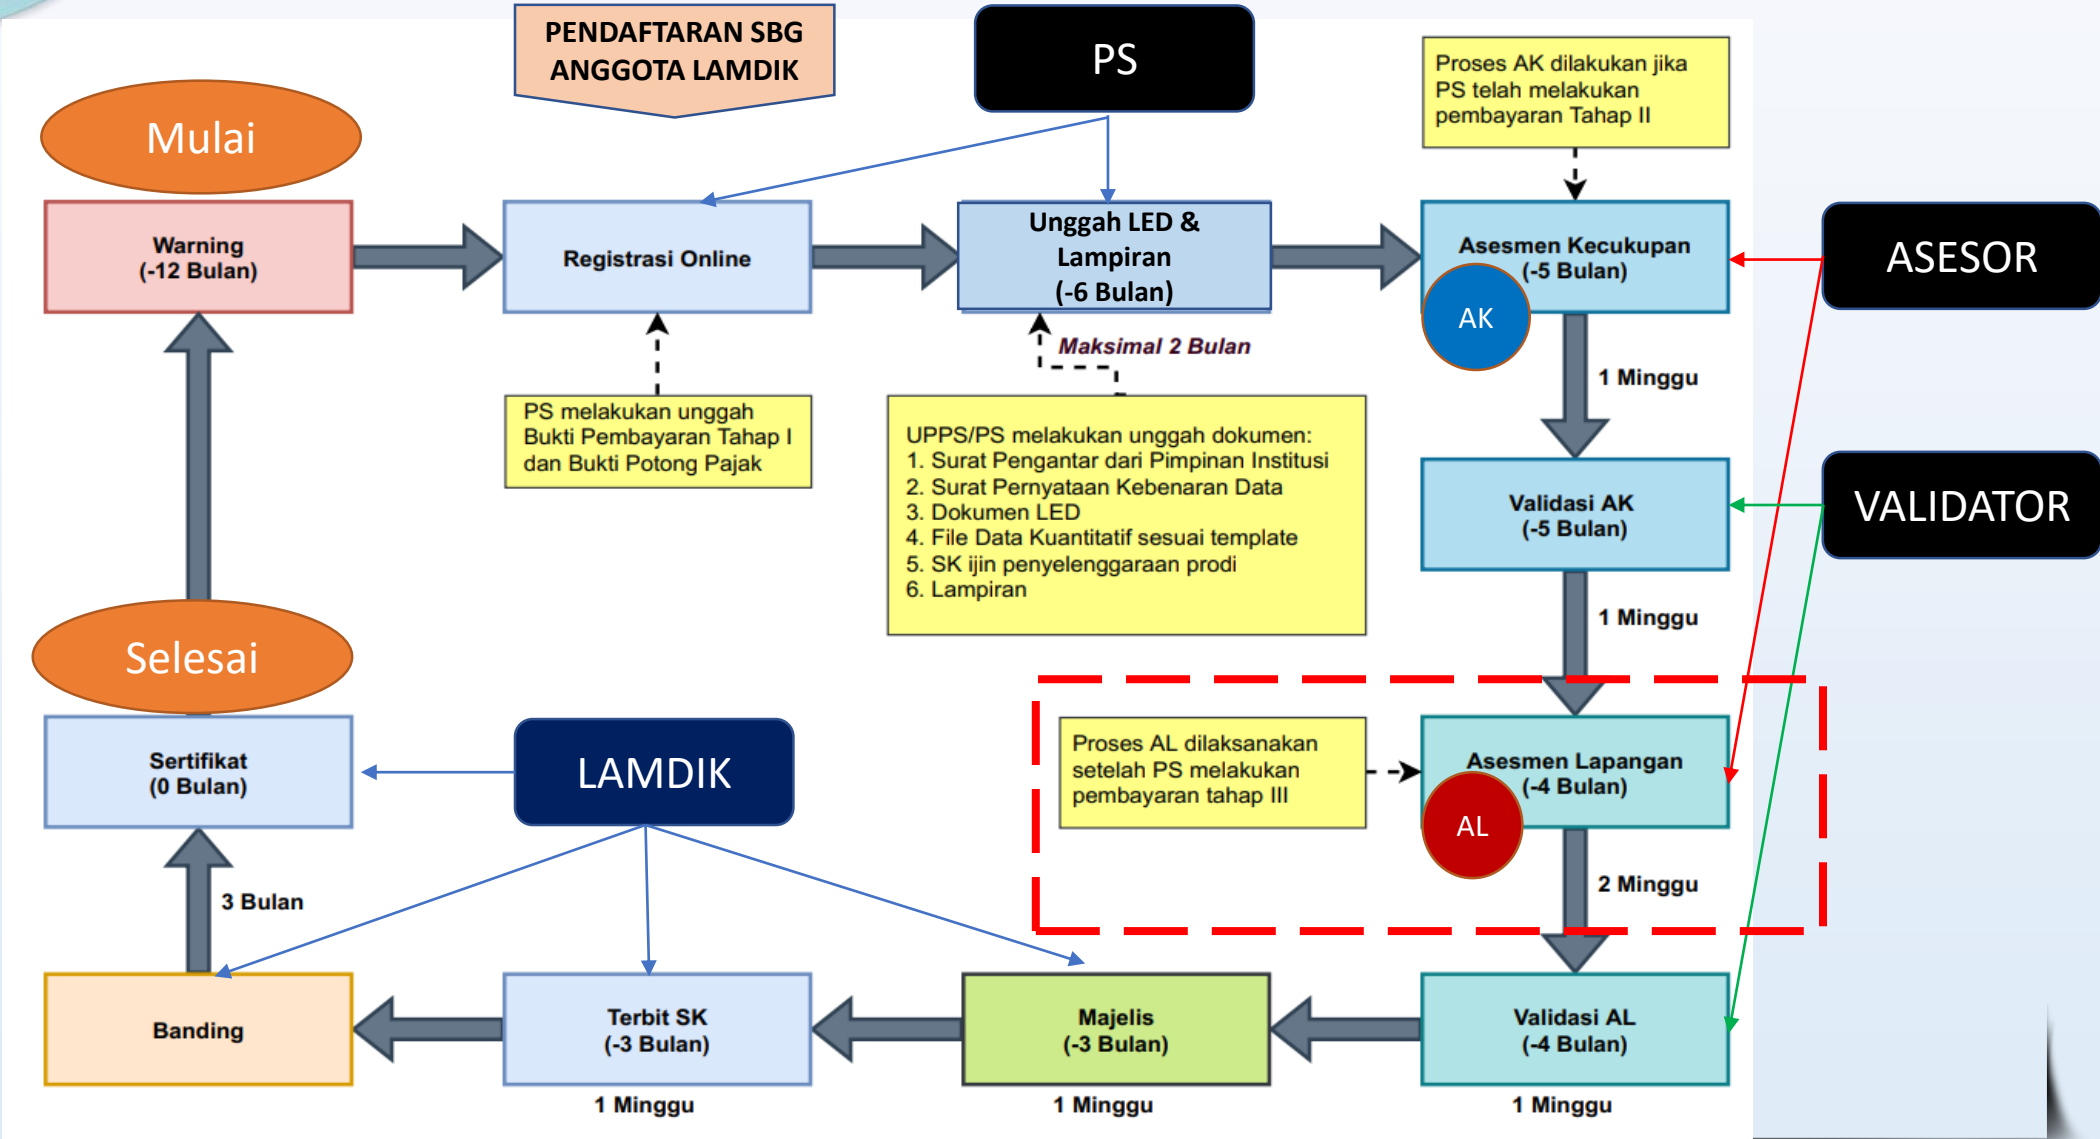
PENDAFTARAN SBG ANGGOTA LAMDIK

PS

Proses AK dilakukan jika PS telah melakukan pembayaran Tahap II

Mulai

Warning
(-12 Bulan)

Registrasi Online

Unggah LED & Lampiran
(-6 Bulan)

Asesmen Kecukupan
(-5 Bulan)

AK

ASESOR

Maksimal 2 Bulan

PS melakukan unggah Bukti Pembayaran Tahap I dan Bukti Potong Pajak

UPPS/PS melakukan unggah dokumen:
1. Surat Pengantar dari Pimpinan Institusi
2. Surat Pernyataan Kebenaran Data
3. Dokumen LED
4. File Data Kuantitatif sesuai template
5. SK ijin penyelenggaraan prodi
6. Lampiran

1 Minggu

Validasi AK
(-5 Bulan)

VALIDATOR

1 Minggu

Selesai

Sertifikat
(0 Bulan)

LAMDIK

Proses AL dilaksanakan setelah PS melakukan pembayaran tahap III

Asesmen Lapangan
(-4 Bulan)

AL

2 Minggu

3 Bulan

Banding

Terbit SK
(-3 Bulan)

Majelis
(-3 Bulan)

Validasi AL
(-4 Bulan)

1 Minggu

1 Minggu

1 Minggu